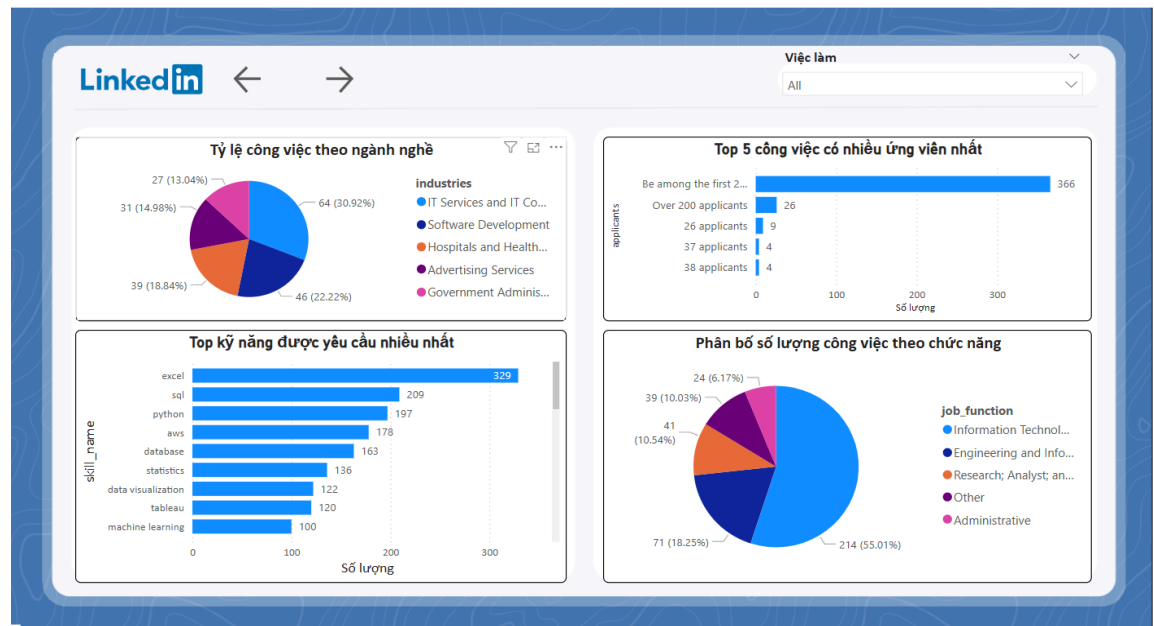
LinkedIn

Việc làm
All

Tỷ lệ công việc theo ngành nghề

27 (13.04%)
31 (14.98%)
39 (18.84%)
64 (30.92%)
46 (22.22%)

industries
IT Services and IT Co...
Software Development
Hospitals and Health...
Advertising Services
Government Adminis...

Top 5 công việc có nhiều ứng viên nhất

applicants
Be among the first 2... 366
Over 200 applicants 26
26 applicants 9
37 applicants 4
38 applicants 4
0 100 200 300
Số lượng

Top kỹ năng được yêu cầu nhiều nhất

skill_name
excel 329
sql 209
python 197
aws 178
database 163
statistics 136
data visualization 122
tableau 120
machine learning 100
0 100 200 300
Số lượng

Phân bố số lượng công việc theo chức năng

24 (6.17%)
39 (10.03%)
41 (10.54%)
71 (18.25%)
214 (55.01%)

job_function
Information Technol...
Engineering and Info...
Research; Analyst; an...
Other
Administrative